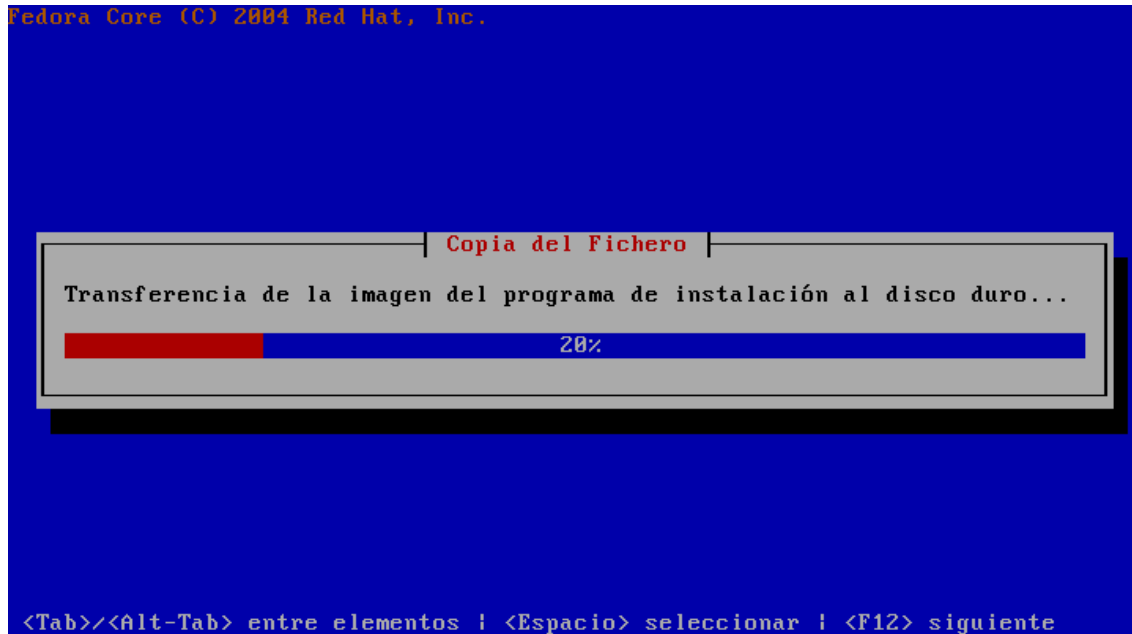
Fedora Core (C) 2004 Red Hat, Inc.

Copia del Fichero

Transferencia de la imagen del programa de instalación al disco duro...

20%

<Tab>/<Alt-Tab> entre elementos | <Espacio> seleccionar | <F12> siguiente